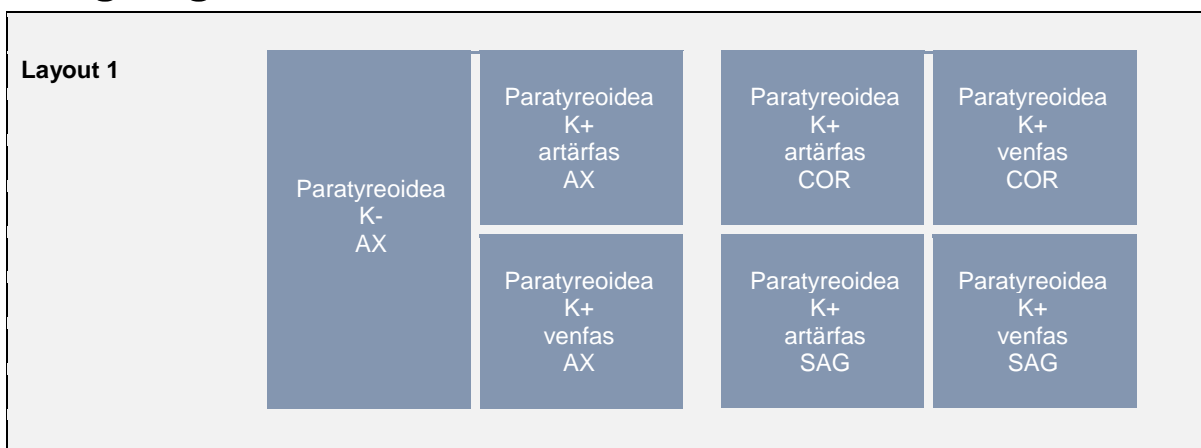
Layout 1

Paratyreoidea
K-
AX

Paratyreoidea
K+
artärfas
AX

Paratyreoidea
K+
venfas
AX

Paratyreoidea
K+
artärfas
COR

Paratyreoidea
K+
venfas
COR

Paratyreoidea
K+
artärfas
SAG

Paratyreoidea
K+
venfas
SAG